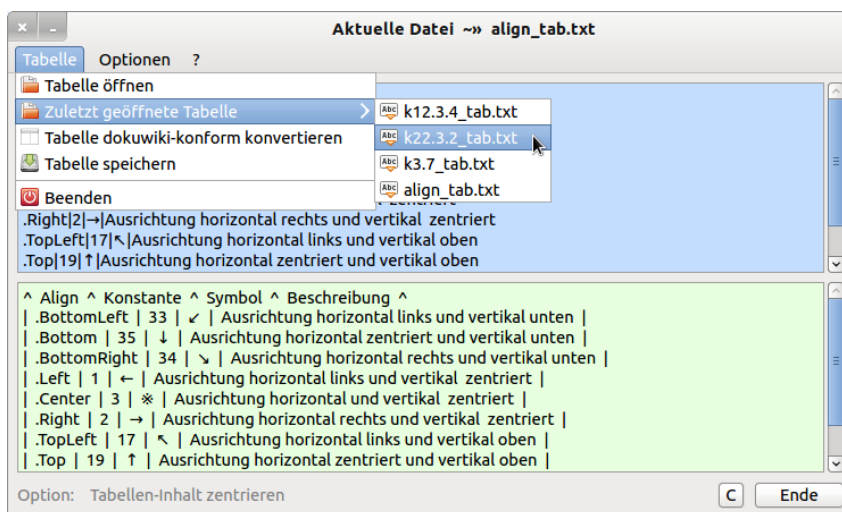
Aktuelle Datei ~» align_tab.txt

Tabelle Optionen ?

Tabelle öffnen
Zuletzt geöffnete Tabelle
Tabelle dokuwiki-konform konvertieren
Tabelle speichern
Beenden

k12.3.4_tab.txt
k22.3.2_tab.txt
k3.7_tab.txt
align_tab.txt

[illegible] zentriert
.Right|2|→|Ausrichtung horizontal rechts und vertikal zentriert
.TopLeft|17|↖|Ausrichtung horizontal links und vertikal oben
.Top|19|↑|Ausrichtung horizontal zentriert und vertikal oben

^ Align ^ Konstante ^ Symbol ^ Beschreibung ^
| .BottomLeft | 33 | ↙ | Ausrichtung horizontal links und vertikal unten |
| .Bottom | 35 | ↓ | Ausrichtung horizontal zentriert und vertikal unten |
| .BottomRight | 34 | ↘ | Ausrichtung horizontal rechts und vertikal unten |
| .Left | 1 | ← | Ausrichtung horizontal links und vertikal zentriert |
| .Center | 3 | ⋇ | Ausrichtung horizontal und vertikal zentriert |
| .Right | 2 | → | Ausrichtung horizontal rechts und vertikal zentriert |
| .TopLeft | 17 | ↖ | Ausrichtung horizontal links und vertikal oben |
| .Top | 19 | ↑ | Ausrichtung horizontal zentriert und vertikal oben |

Option: Tabellen-Inhalt zentrieren
C
Ende